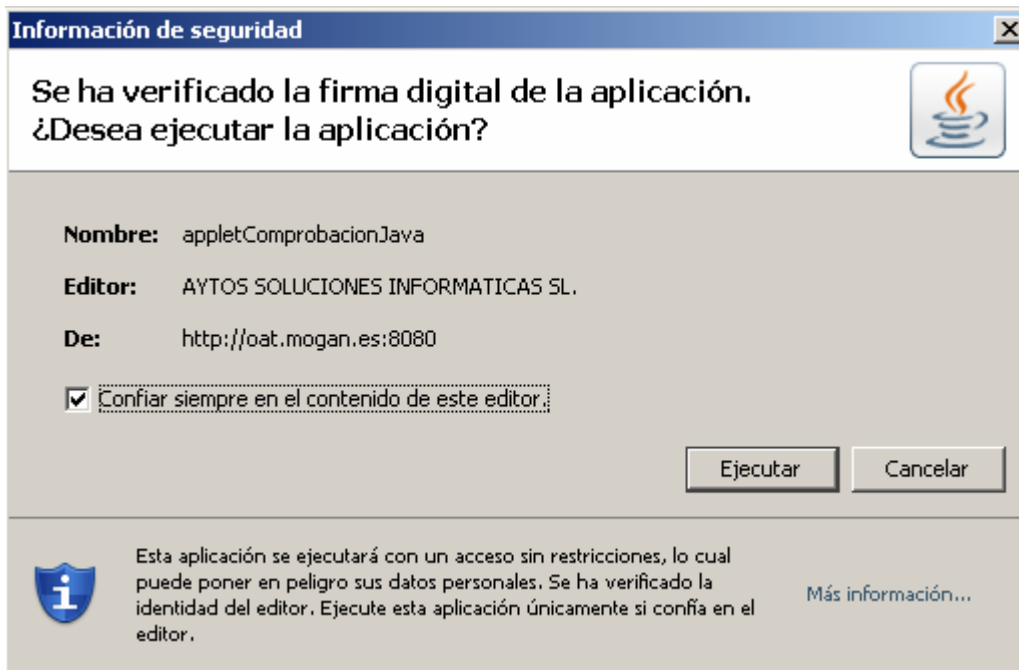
Información de seguridad

Se ha verificado la firma digital de la aplicación. ¿Desea ejecutar la aplicación?

Nombre: appletComprobacionJava

Editor: AYTOS SOLUCIONES INFORMATICAS SL.

De: http://oat.mogan.es:8080

Confiar siempre en el contenido de este editor.

Ejecutar Cancelar

Esta aplicación se ejecutará con un acceso sin restricciones, lo cual puede poner en peligro sus datos personales. Se ha verificado la identidad del editor. Ejecute esta aplicación únicamente si confía en el editor.

Más información...